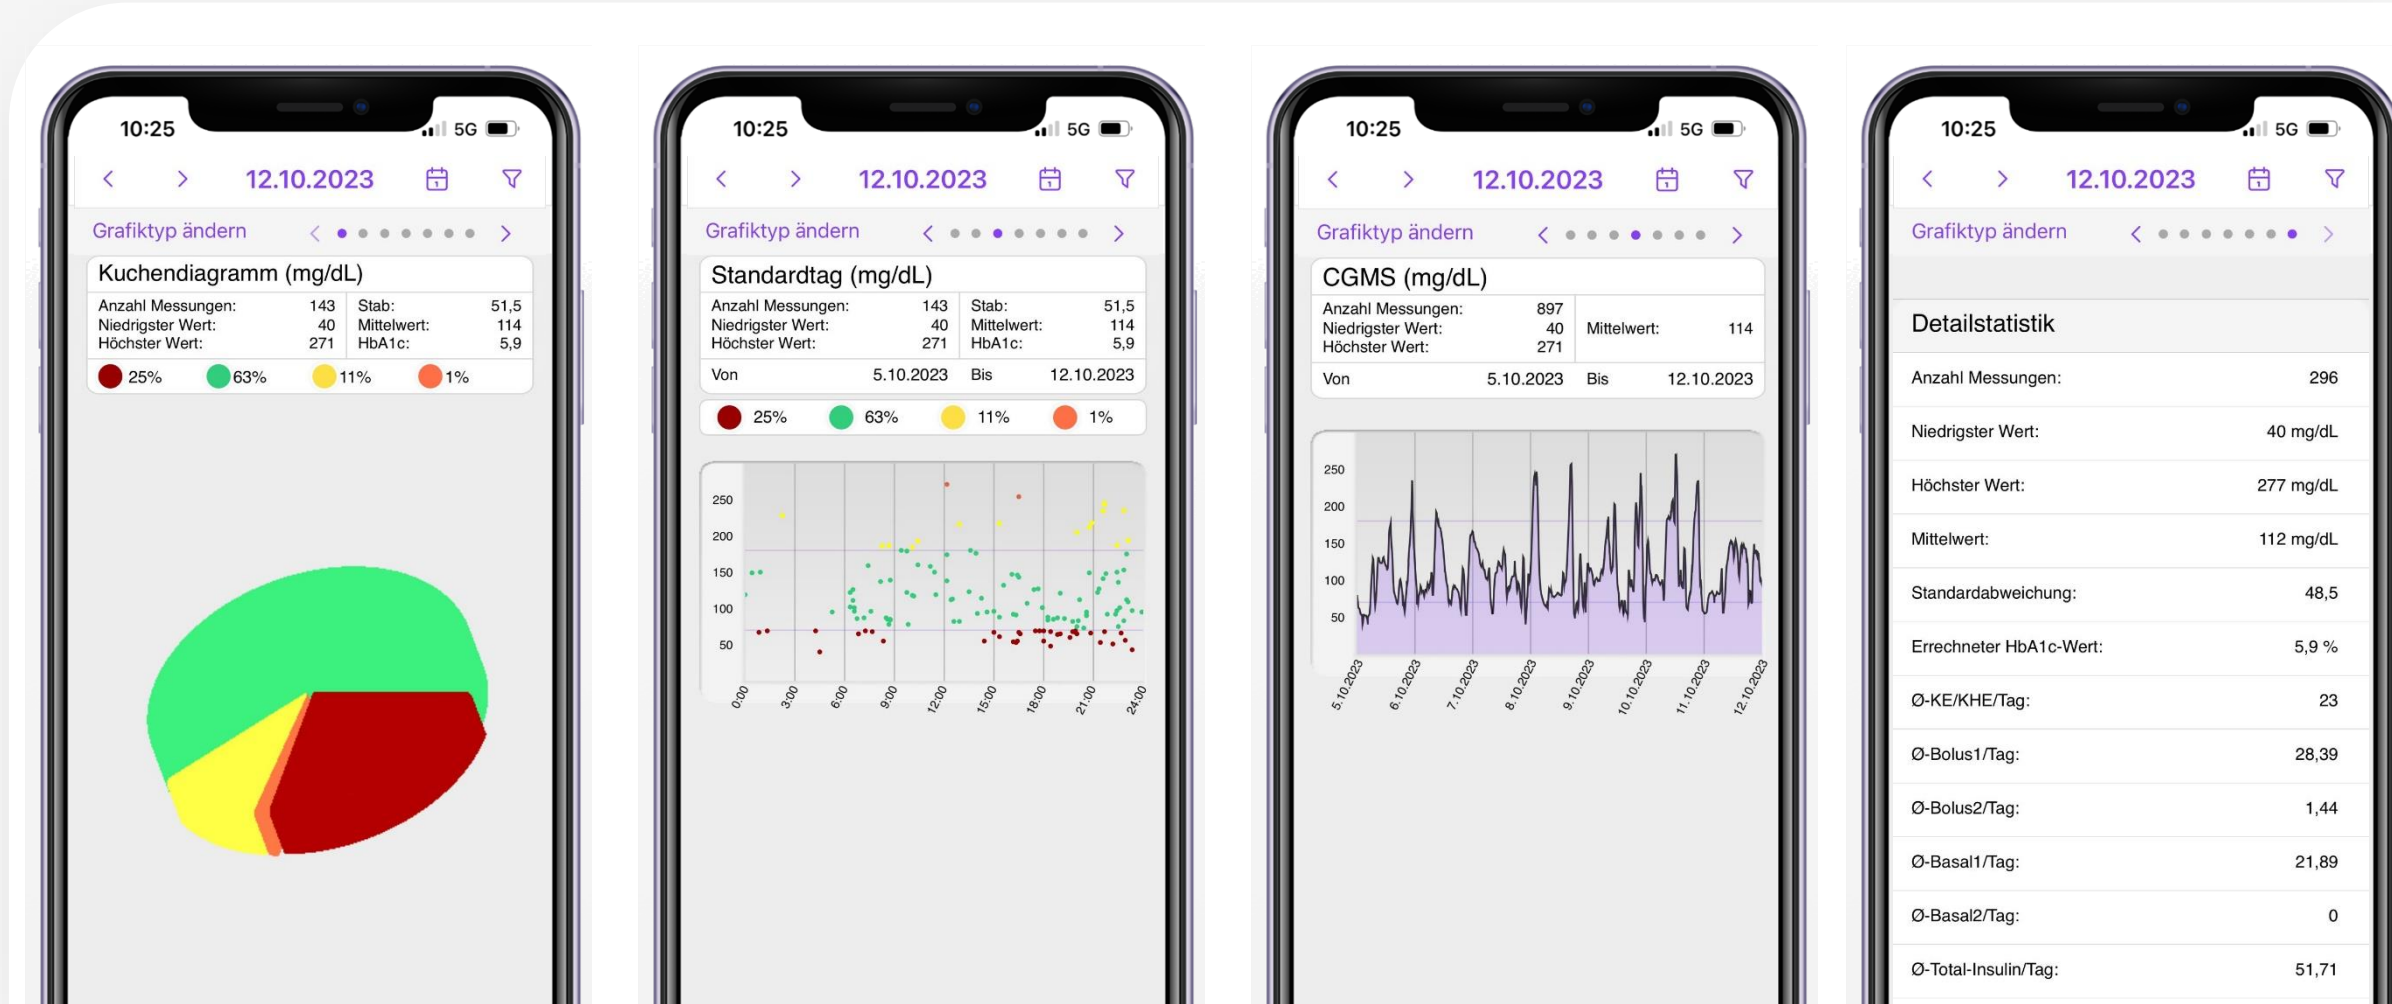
10:25 5G

12.10.2023

Grafiktyp ändern

Kuchendiagramm (mg/dL)

| Anzahl Messungen: | 143 | Stab: | 51,5 |
|---|---|---|---|
| Niedrigster Wert: | 40 | Mittelwert: | 114 |
| Höchster Wert: | 271 | HbA1c: | 5,9 |

25% 63% 11% 1%

10:25 5G

12.10.2023

Grafiktyp ändern

Standardtag (mg/dL)

| Anzahl Messungen: | 143 | Stab: | 51,5 |
|---|---|---|---|
| Niedrigster Wert: | 40 | Mittelwert: | 114 |
| Höchster Wert: | 271 | HbA1c: | 5,9 |
| Von | 5.10.2023 | Bis | 12.10.2023 |

25% 63% 11% 1%

250 200 150 100 50

0:00 3:00 6:00 9:00 12:00 15:00 18:00 21:00 24:00

10:25 5G

12.10.2023

Grafiktyp ändern

CGMS (mg/dL)

| Anzahl Messungen: | 897 | | |
|---|---|---|---|
| Niedrigster Wert: | 40 | Mittelwert: | 114 |
| Höchster Wert: | 271 | | |
| Von | 5.10.2023 | Bis | 12.10.2023 |

250 200 150 100 50

5.10.2023 6.10.2023 7.10.2023 8.10.2023 9.10.2023 10.10.2023 11.10.2023 12.10.2023

10:25 5G

12.10.2023

Grafiktyp ändern

Detailstatistik

| | |
|---|---|
| Anzahl Messungen: | 296 |
| Niedrigster Wert: | 40 mg/dL |
| Höchster Wert: | 277 mg/dL |
| Mittelwert: | 112 mg/dL |
| Standardabweichung: | 48,5 |
| Errechneter HbA1c-Wert: | 5,9 % |
| Ø-KE/KHE/Tag: | 23 |
| Ø-Bolus1/Tag: | 28,39 |
| Ø-Bolus2/Tag: | 1,44 |
| Ø-Basal1/Tag: | 21,89 |
| Ø-Basal2/Tag: | 0 |
| Ø-Total-Insulin/Tag: | 51,71 |